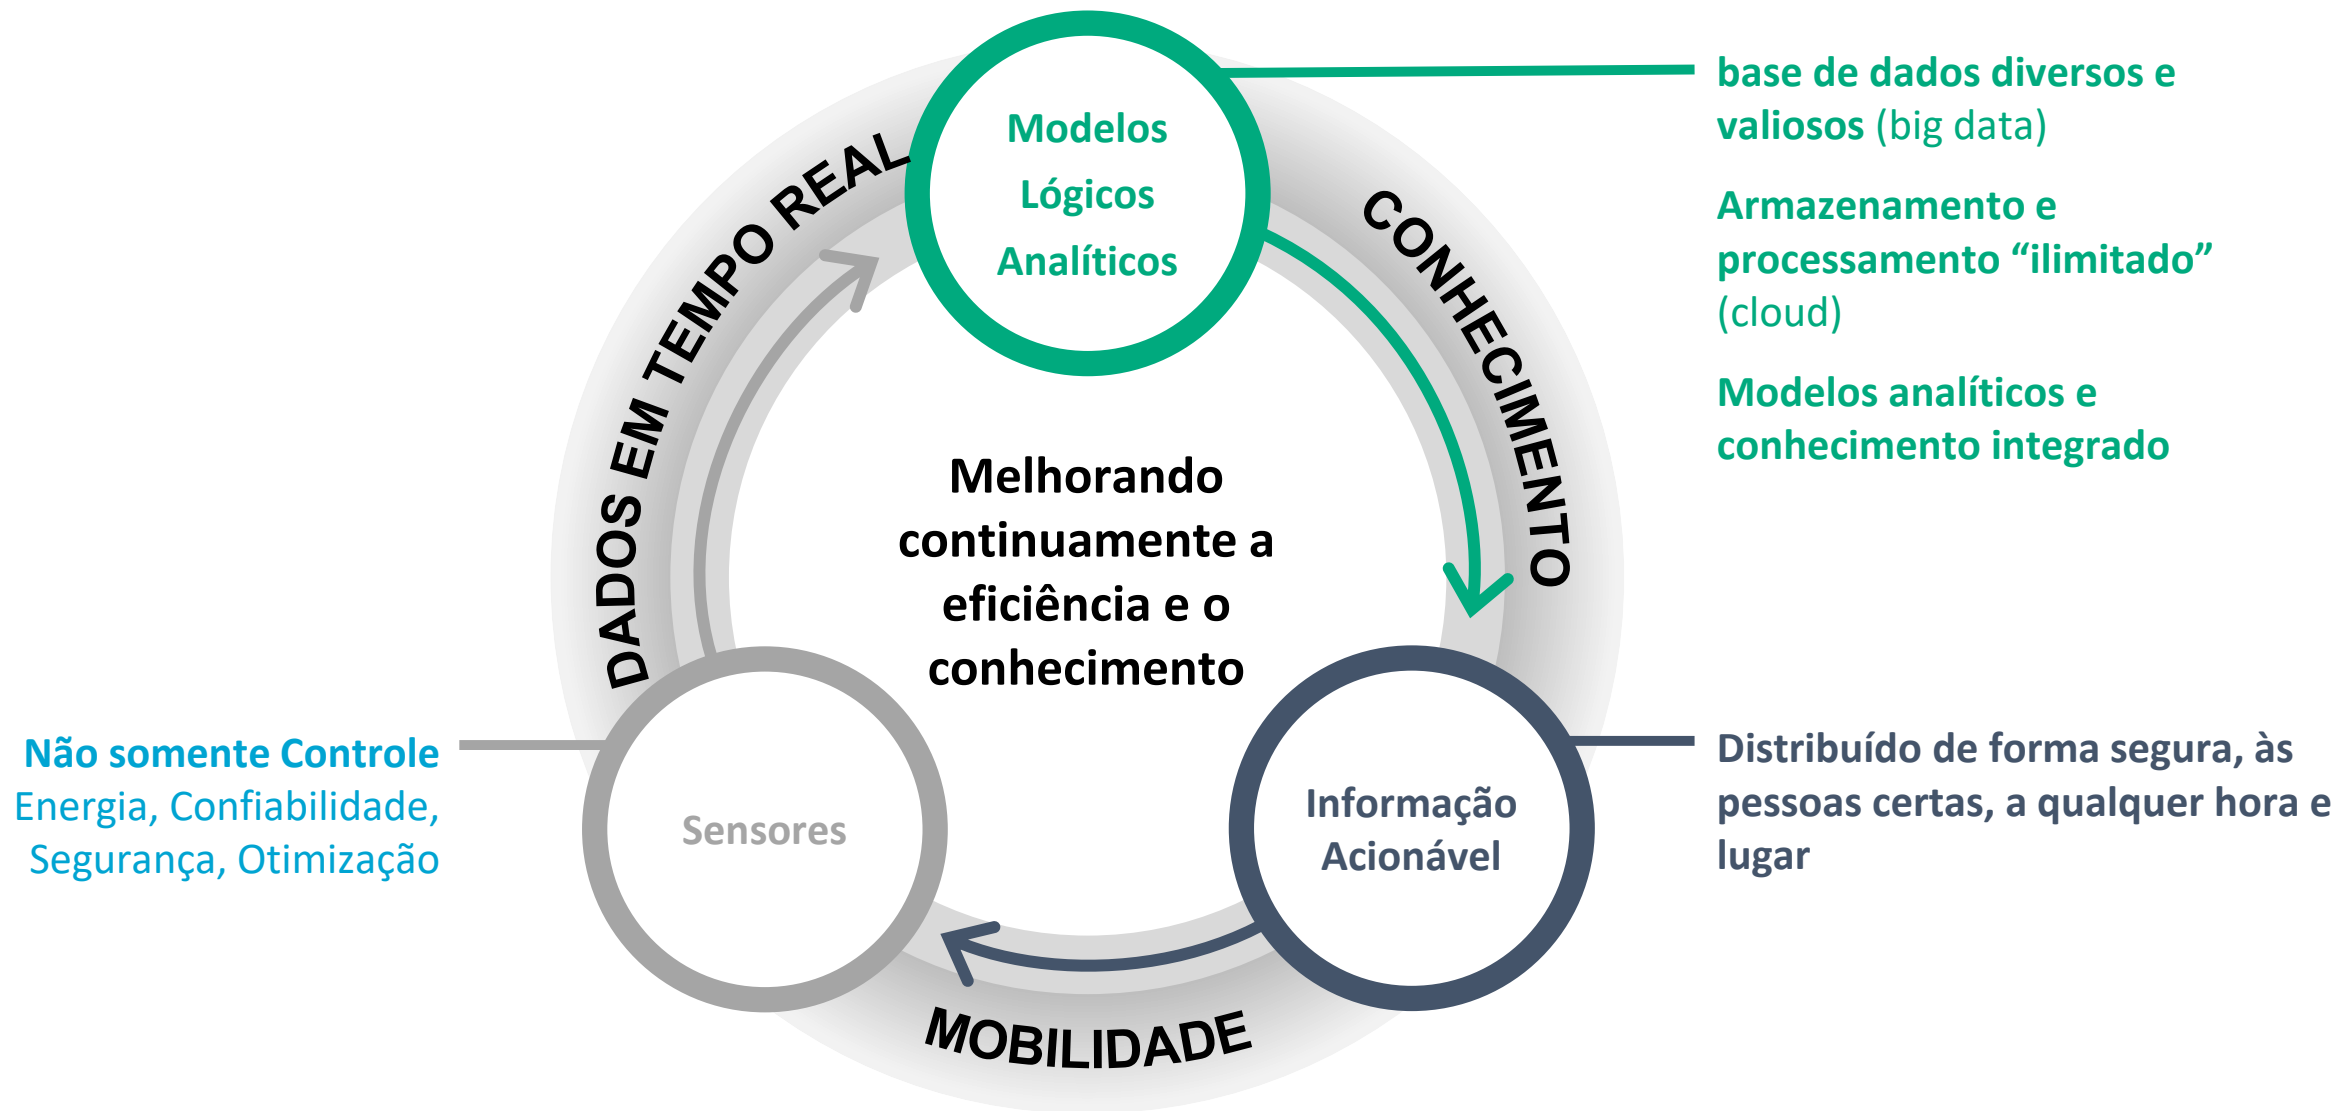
Modelos Lógicos Analíticos

base de dados diversos e valiosos (big data)

Armazenamento e processamento “ilimitado” (cloud)

Modelos analíticos e conhecimento integrado

DADOS EM TEMPO REAL

CONHECIMENTO

Melhorando continuamente a eficiência e o conhecimento

Não somente Controle
Energia, Confiabilidade, Segurança, Otimização

Sensores

Informação Acionável

Distribuído de forma segura, às pessoas certas, a qualquer hora e lugar

MOBILIDADE